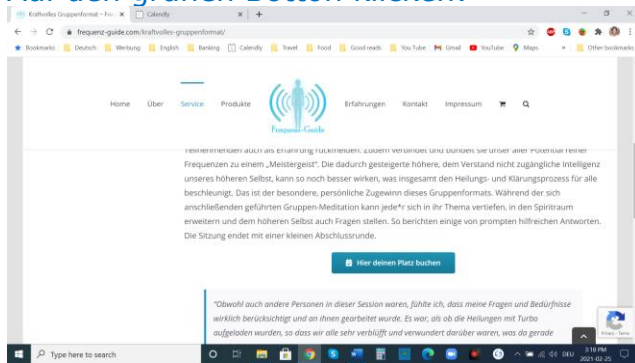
Auf den grünen Button klicken

Kraftvolles Gruppenformat – Fre ×
Calendly ×
+

frequenz-guide.com/kraftvolles-gruppenformat/

Bookmarks | Deutsch | Werbung | English | Banking | Calendly | Travel | Food | Good reads | You Tube | Gmail | YouTube | Maps | Other bookmarks

Home Über Service Produkte Frequenz-Guide Erfahrungen Kontakt Impressum

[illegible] auch als Erfahrung rückmelden. Zudem verbindet und bündelt sie unser aller Potential reiner Frequenzen zu einem „Meistergeist". Die dadurch gesteigerte höhere, dem Verstand nicht zugängliche Intelligenz unseres höheren Selbst, kann so noch besser wirken, was insgesamt den Heilungs- und Klärungsprozess für alle beschleunigt. Das ist der besondere, persönliche Zugewinn dieses Gruppenformats. Während der sich anschließenden geführten Gruppen-Meditation kann jede*r sich in ihr Thema vertiefen, in den Spiritraum erweitern und dem höheren Selbst auch Fragen stellen. So berichten einige von prompten hilfreichen Antworten. Die Sitzung endet mit einer kleinen Abschlussrunde.

Hier deinen Platz buchen

"Obwohl auch andere Personen in dieser Session waren, fühlte ich, dass meine Fragen und Bedürfnisse wirklich berücksichtigt und an ihnen gearbeitet wurde. Es war, als ob die Heilungen mit Turbo aufgeladen wurden, so dass wir alle sehr verblüfft und verwundert darüber waren, was da gerade

Privacy - Terms

Type here to search

DEU 3:18 PM 2021-02-25